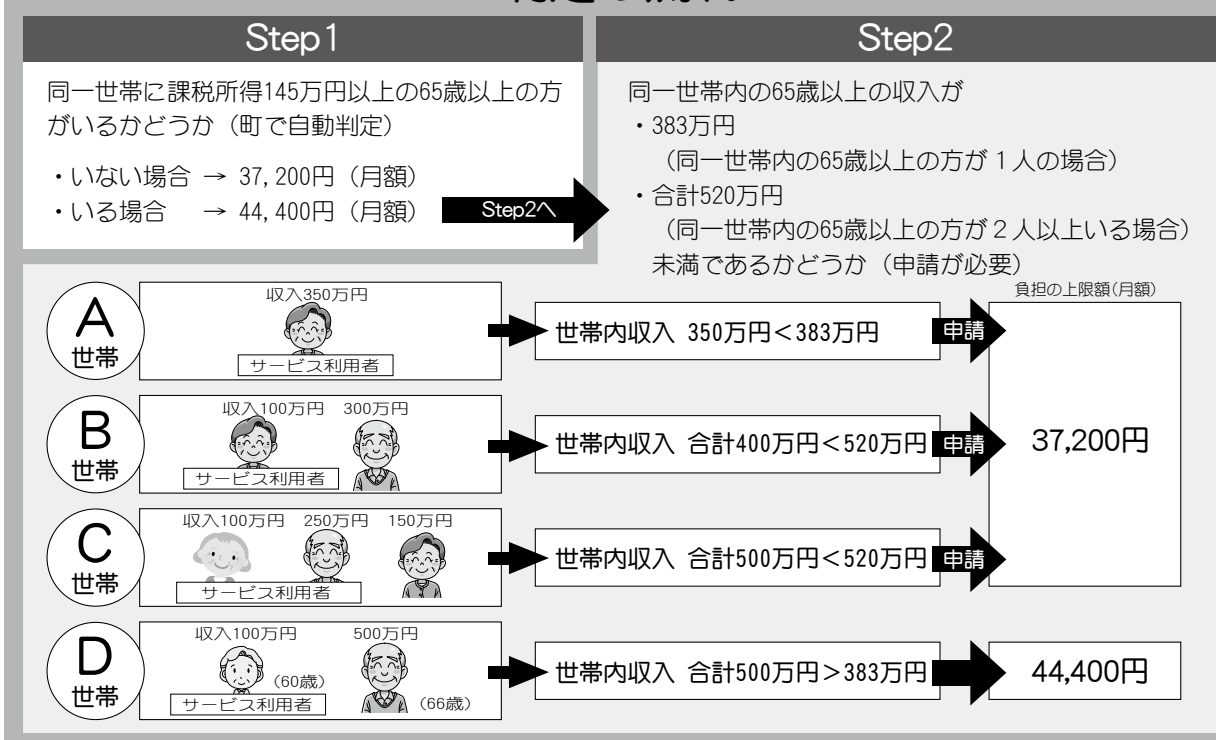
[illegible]

Step1

同一世帯に課税所得145万円以上の65歳以上の方がいるかどうか（町で自動判定）

・いない場合 → 37,200円（月額）
・いる場合 → 44,400円（月額）

Step2へ

Step2

同一世帯内の65歳以上の収入が
・383万円
（同一世帯内の65歳以上の方が1人の場合）
・合計520万円
（同一世帯内の65歳以上の方が2人以上いる場合）
未満であるかどうか（申請が必要）

負担の上限額(月額)

A 世帯
収入350万円
サービス利用者
世帯内収入 350万円＜383万円
申請

B 世帯
収入100万円 300万円
サービス利用者
世帯内収入 合計400万円＜520万円
申請

37,200円

C 世帯
収入100万円 250万円 150万円
サービス利用者
世帯内収入 合計500万円＜520万円
申請

D 世帯
収入100万円 500万円
（60歳）
（66歳）
サービス利用者
世帯内収入 合計500万円＞383万円
44,400円